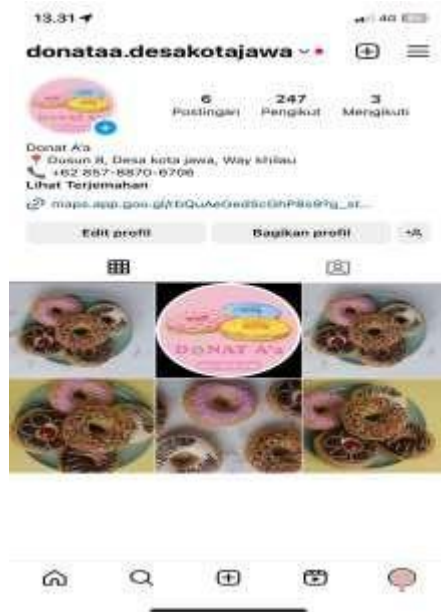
13.31

40

donataa.desakotajawa

6
Postingan

247
Pengikut

3
Mengikuti

Donat A'a
Dusun 8, Desa kota jawa, Way khilau
+62 857-8870-6708
Lihat Terjemahan
maps.app.goo.gl/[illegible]

Edit profil
Bagikan profil

DONAT A'a